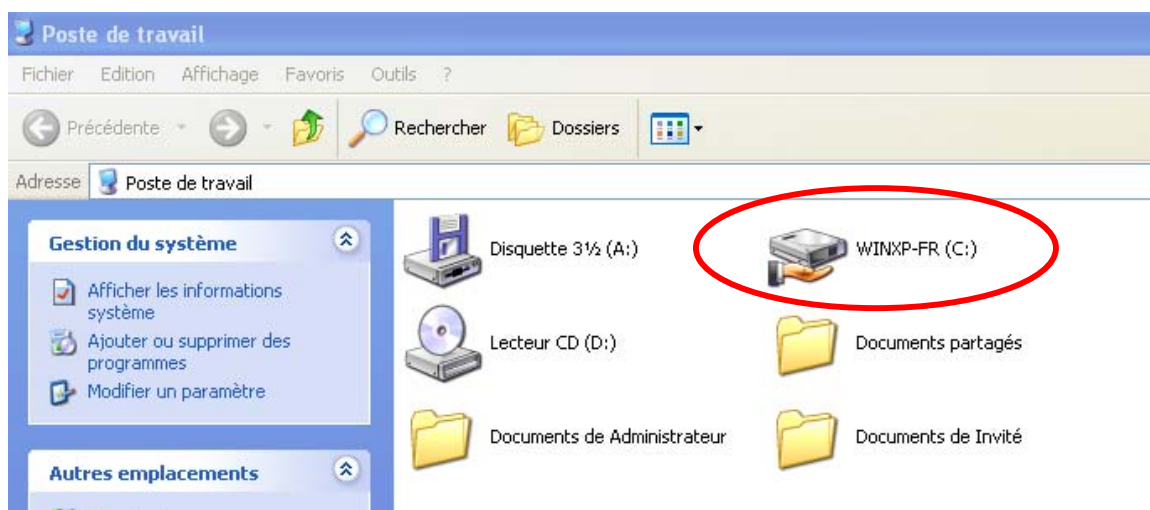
Poste de travail

Fichier Edition Affichage Favoris Outils ?

Précédente Rechercher Dossiers

Adresse Poste de travail

Gestion du système

Afficher les informations système

Ajouter ou supprimer des programmes

Modifier un paramètre

Autres emplacements

Disquette 3½ (A:)

WINXP-FR (C:)

Lecteur CD (D:)

Documents partagés

Documents de Administrateur

Documents de Invité